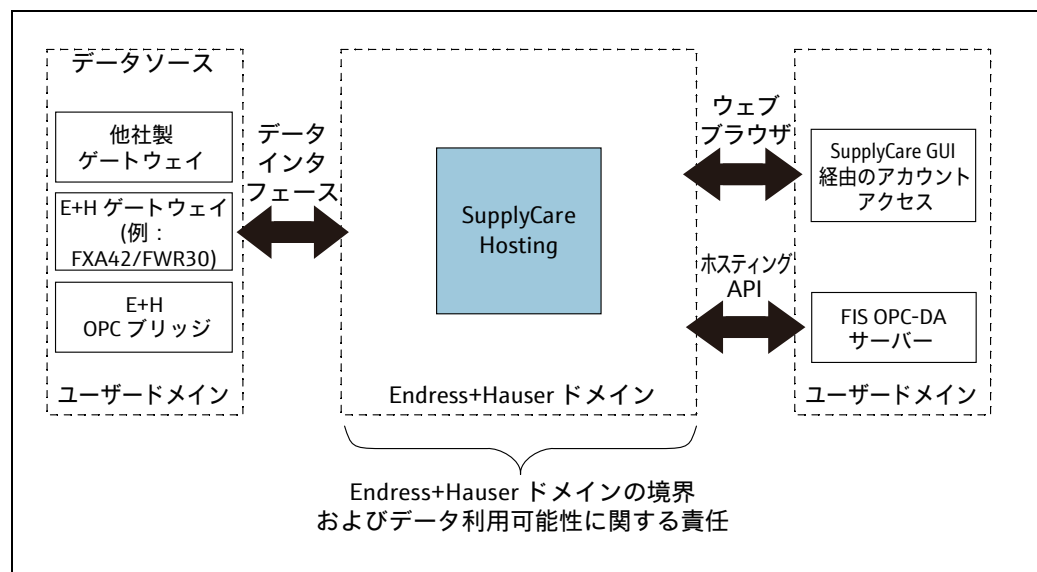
データソース

他社製
ゲートウェイ

E+H ゲートウェイ
(例：
FXA42/FWR30)

E+H
OPC ブリッジ

ユーザードメイン

データ
インタ
フェース

SupplyCare
Hosting

Endress+Hauser ドメイン

ウェブ
ブラウザ

ホスティング
API

SupplyCare GUI
経由のアカウント
アクセス

FIS OPC-DA
サーバー

ユーザードメイン

Endress+Hauser ドメインの境界
およびデータ利用可能性に関する責任